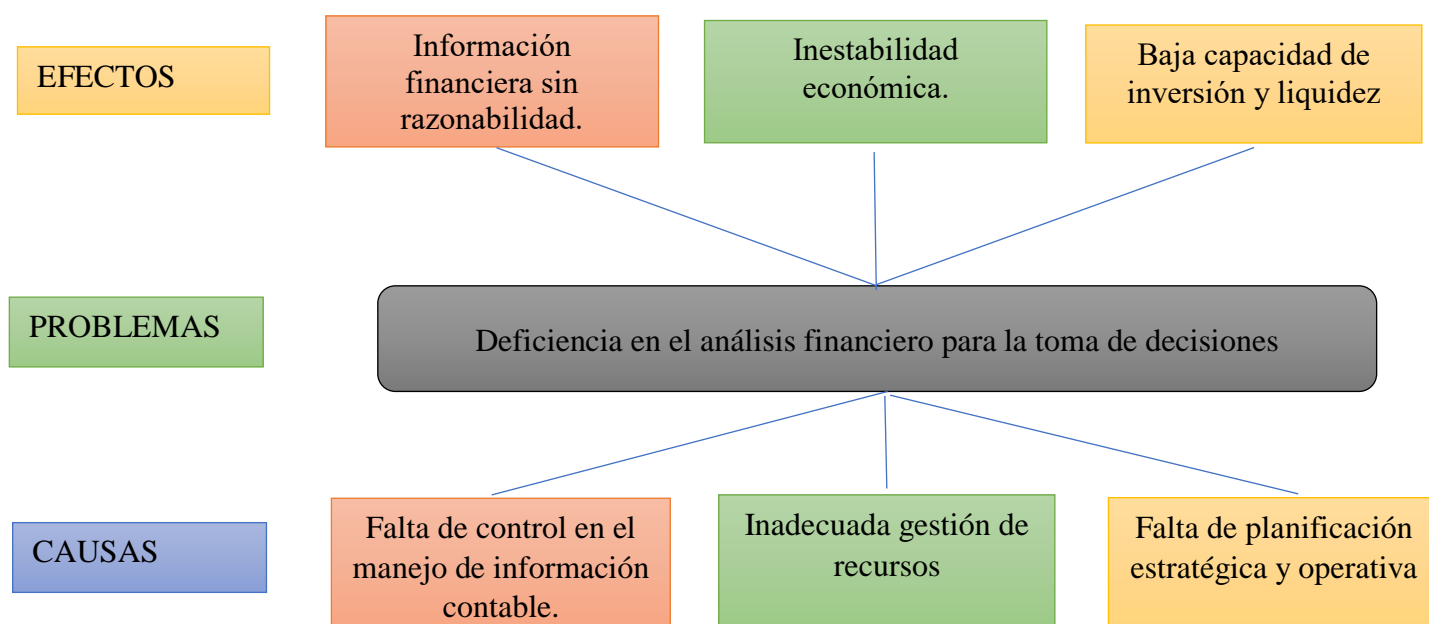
EFECTOS

Información financiera sin razonabilidad.

Inestabilidad económica.

Baja capacidad de inversión y liquidez

PROBLEMAS

Deficiencia en el análisis financiero para la toma de decisiones

CAUSAS

Falta de control en el manejo de información contable.

Inadecuada gestión de recursos

Falta de planificación estratégica y operativa